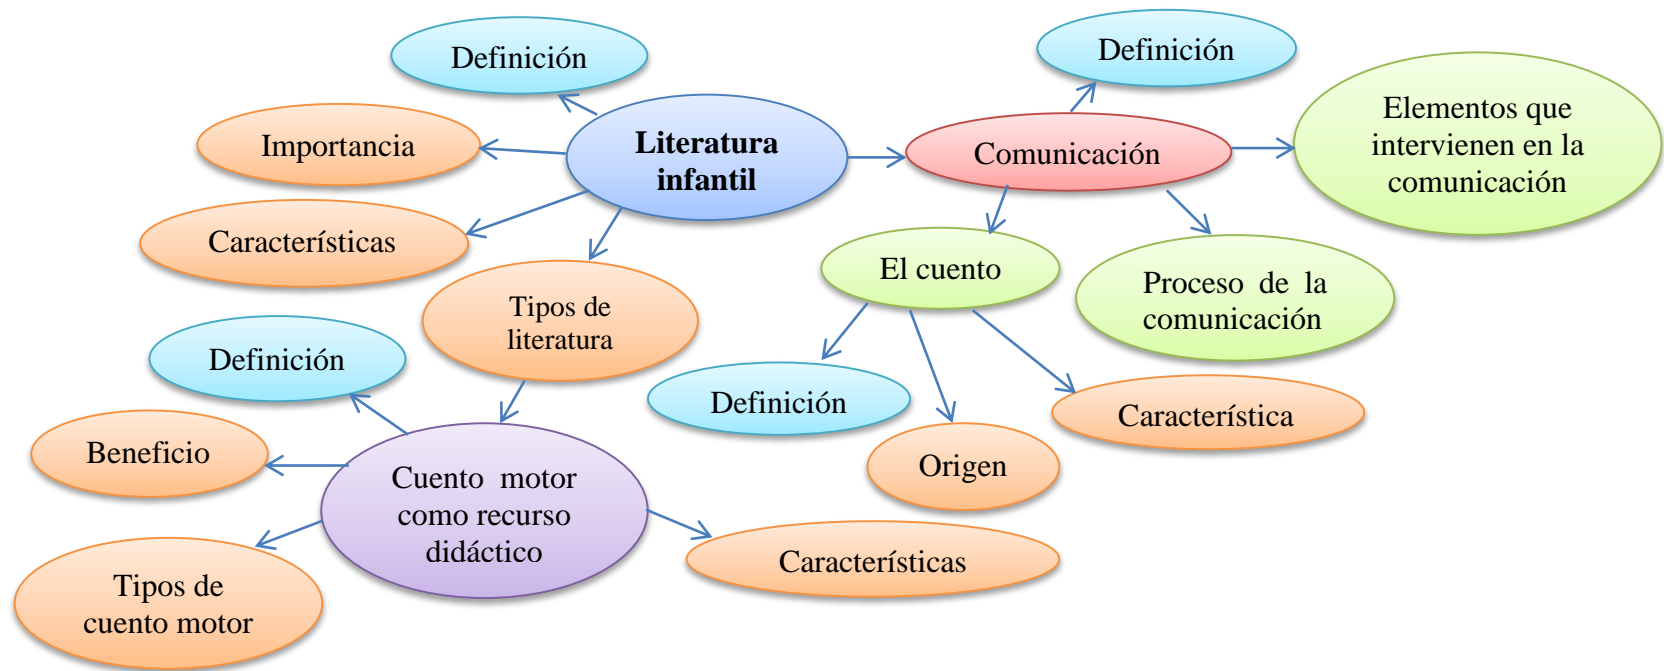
Literatura infantil

Definición

Importancia

Características

Tipos de literatura

Comunicación

Definición

Elementos que intervienen en la comunicación

El cuento

Proceso de la comunicación

Definición

Origen

Característica

Definición

Beneficio

Cuento motor como recurso didáctico

Tipos de cuento motor

Características